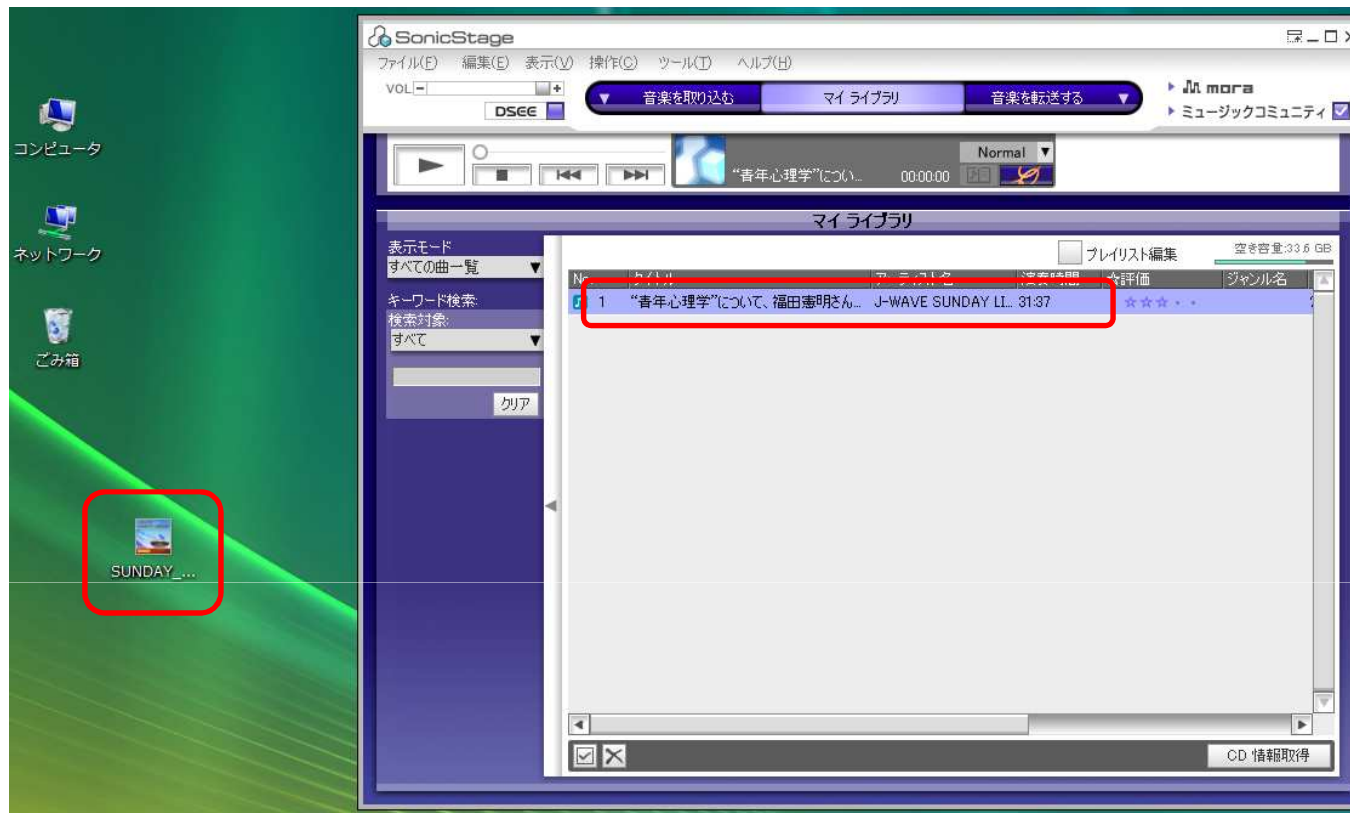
コンピュータ

ネットワーク

ごみ箱

SUNDAY_...

SonicStage

ファイル(F) 編集(E) 表示(V) 操作(C) ツール(T) ヘルプ(H)

VOL

DSEE

音楽を取り込む

マイ ライブラリ

音楽を転送する

mora

ミュージックコミュニティ

Normal

"青年心理学"につい...

00:00:00

マイ ライブラリ

表示モード

すべての曲一覧

キーワード検索

検索対象:

すべて

クリア

プレイリスト編集

空き容量:33.6 GB

| No. | タイトル | アーティスト名 | 演奏時間 | 評価 | ジャンル名 |
|---|---|---|---|---|---|
| 1 | "青年心理学"について、福田憲明さん... | J-WAVE SUNDAY LI... | 31:37 | ☆☆☆・・ | |

CD 情報取得